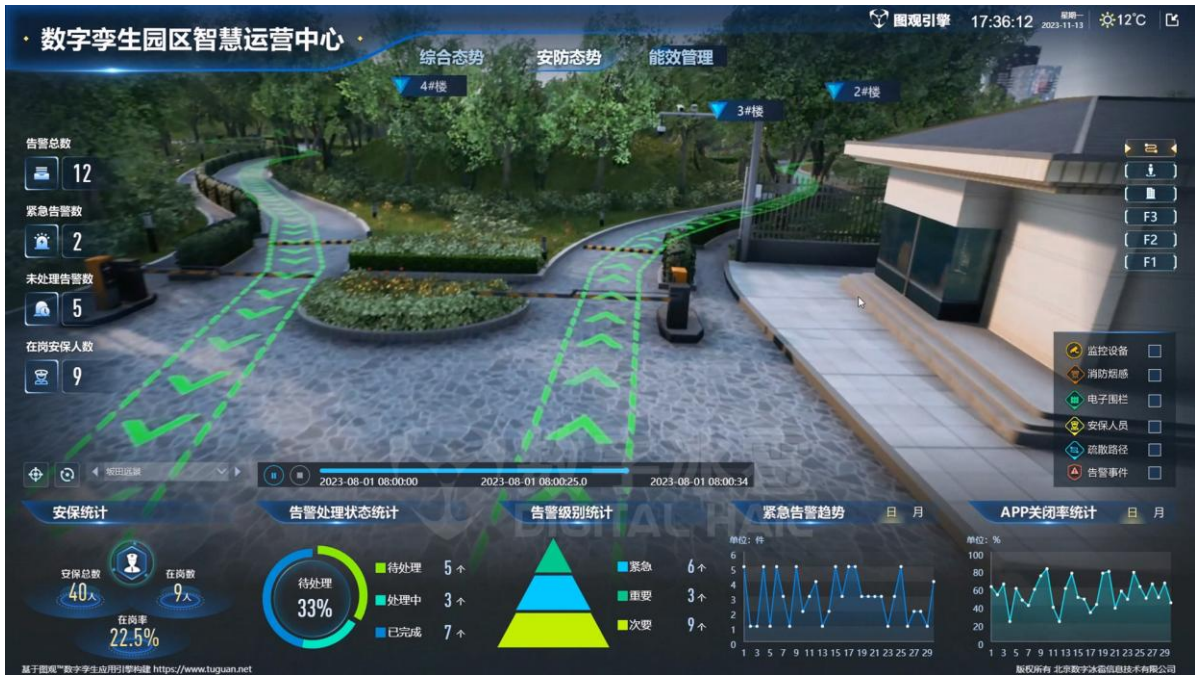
数字孪生园区智慧运营中心

综合态势 安防态势 能效管理

图观引擎 17:36:12 星期一 2023-11-13 12°C

4#楼 3#楼 2#楼

告警总数 12

紧急告警数 2

未处理告警数 5

在岗安保人数 9

F3
F2
F1

监控设备
消防烟感
电子围栏
安保人员
疏散路径
告警事件

坂田远景

2023-08-01 08:00:00 2023-08-01 08:00:25.0 2023-08-01 08:00:34

DIGITAL HAIL

安保统计

安保总数 40人
在岗数 9人
在岗率 22.5%

告警处理状态统计

待处理 33%
待处理 5个
处理中 3个
已完成 7个

告警级别统计

紧急 6个
重要 3个
次要 9个

紧急告警趋势 日 月

单位：件
6
5
4
3
2
1
0
1 3 5 7 9 11 13 15 17 19 21 23 25 27 29

APP关闭率统计 日 月

单位：%
100
80
60
40
20
0
1 3 5 7 9 11 13 15 17 19 21 23 25 27 29

基于图观™数字孪生应用引擎构建 https://www.tuguan.net

版权所有 北京数字冰雹信息技术有限公司